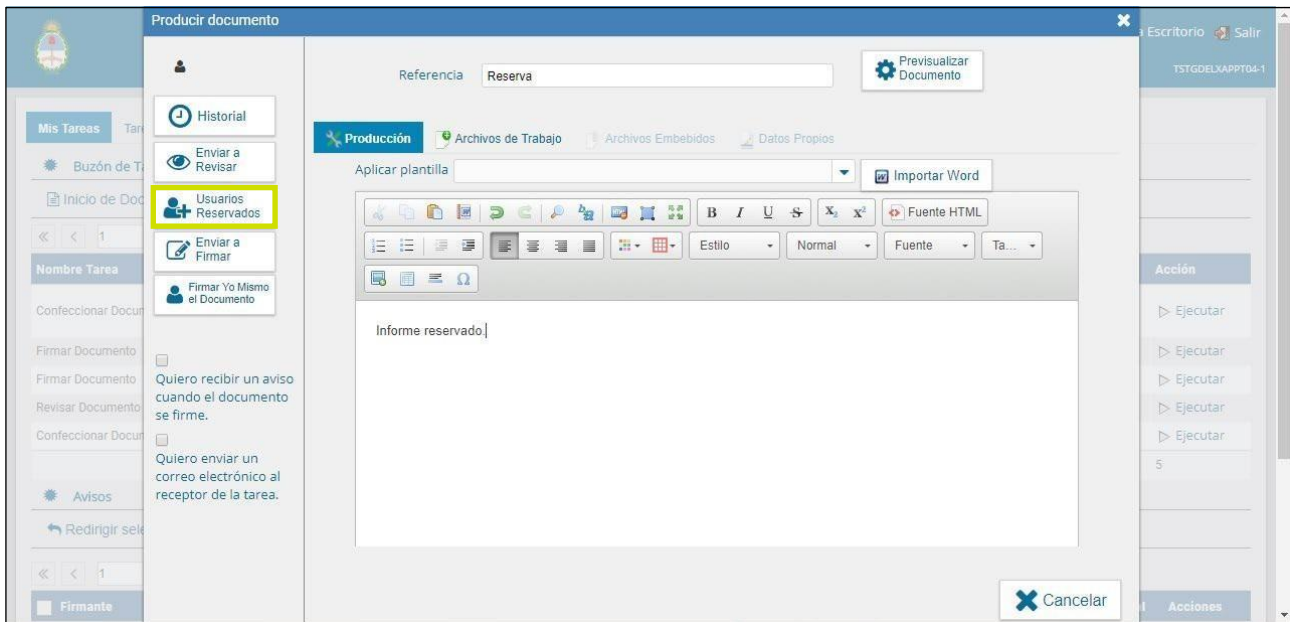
Producir documento

Escritorio Salir

TSTGDELXAPPT04-1

Referencia Reserva

Previsualizar Documento

Historial

Enviar a Revisar

Usuarios Reservados

Enviar a Firmar

Firmar Yo Mismo el Documento

Quiero recibir un aviso cuando el documento se firme.

Quiero enviar un correo electrónico al receptor de la tarea.

Producción Archivos de Trabajo Archivos Embebidos Datos Propios

Aplicar plantilla

Importar Word

Fuente HTML

Estilo Normal Fuente Ta...

Informe reservado.

Cancelar

Mis Tareas Tar

Buzón de T

Inicio de Doc

Nombre Tarea

Confeccionar Docum

Firmar Documento

Firmar Documento

Revisar Documento

Confeccionar Docum

Avisos

Redirigir sele

Firmante

Acción

Ejecutar

Ejecutar

Ejecutar

Ejecutar

Ejecutar

5

Acciones